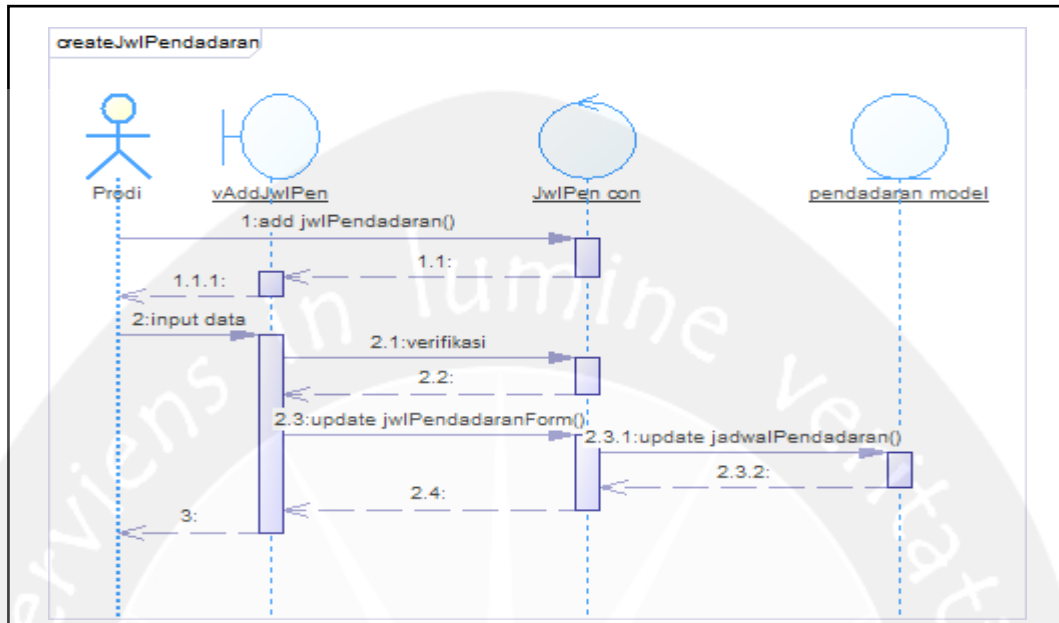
createJwlPendadaran

Prodi
vAddJwlPen
JwlPen con
pendadaran model

1:add jwlPendadaran()
1.1:
1.1.1:
2:input data
2.1:verifikasi
2.2:
2.3:update jwlPendadaranForm()
2.3.1:update jadwalPendadaran()
2.3.2:
2.4:
3:

veriens in lumine veritatem